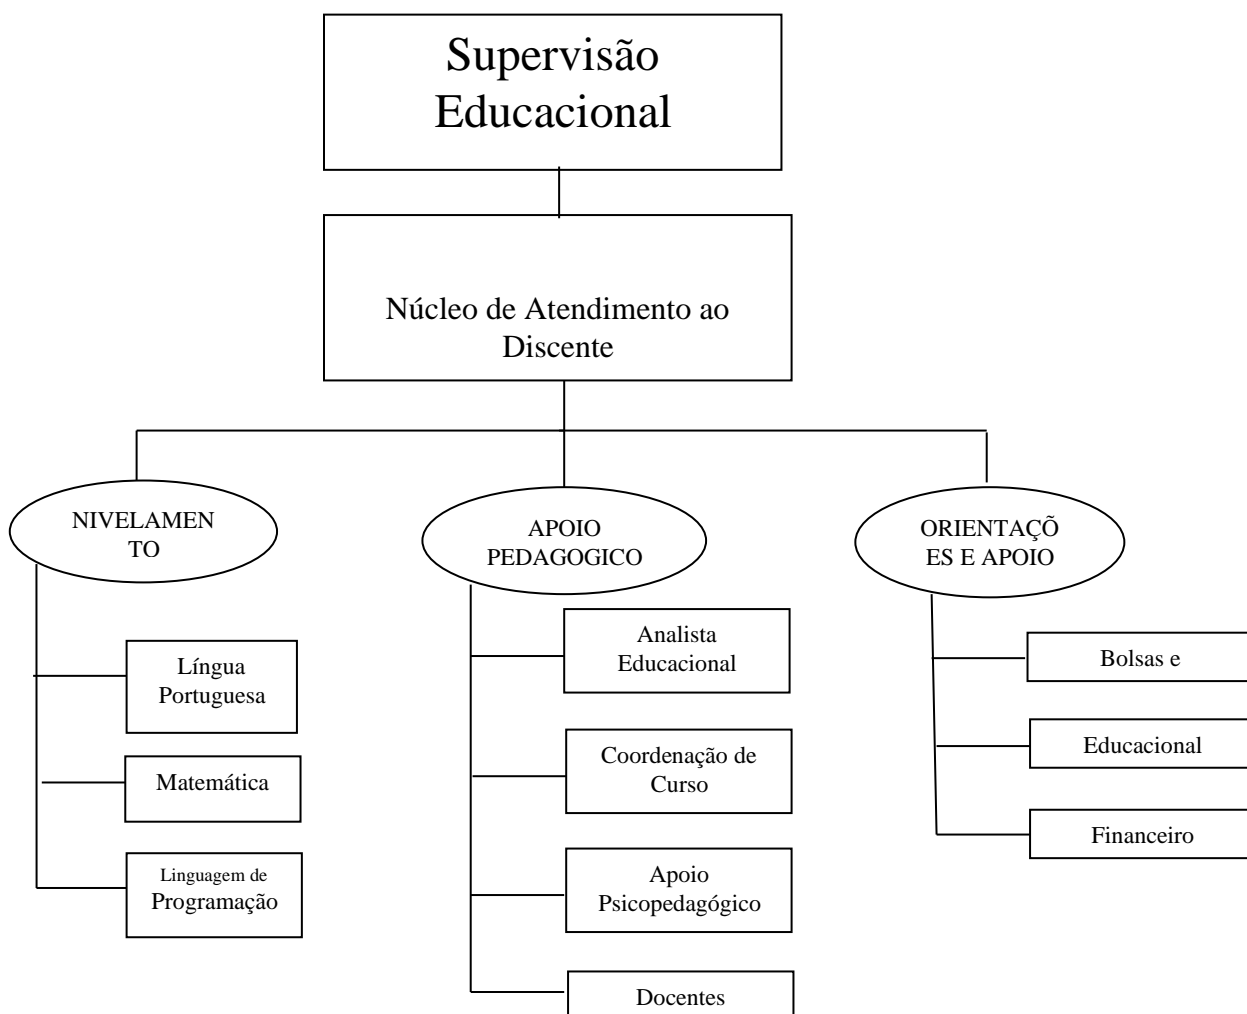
Supervisão Educacional

Núcleo de Atendimento ao Discente

NIVELAMENTO

Língua Portuguesa

Matemática

Linguagem de Programação

APOIO PEDAGOGICO

Analista Educacional

Coordenação de Curso

Apoio Psicopedagógico

Docentes

ORIENTAÇÕES E APOIO

Bolsas e

Educacional

Financeiro